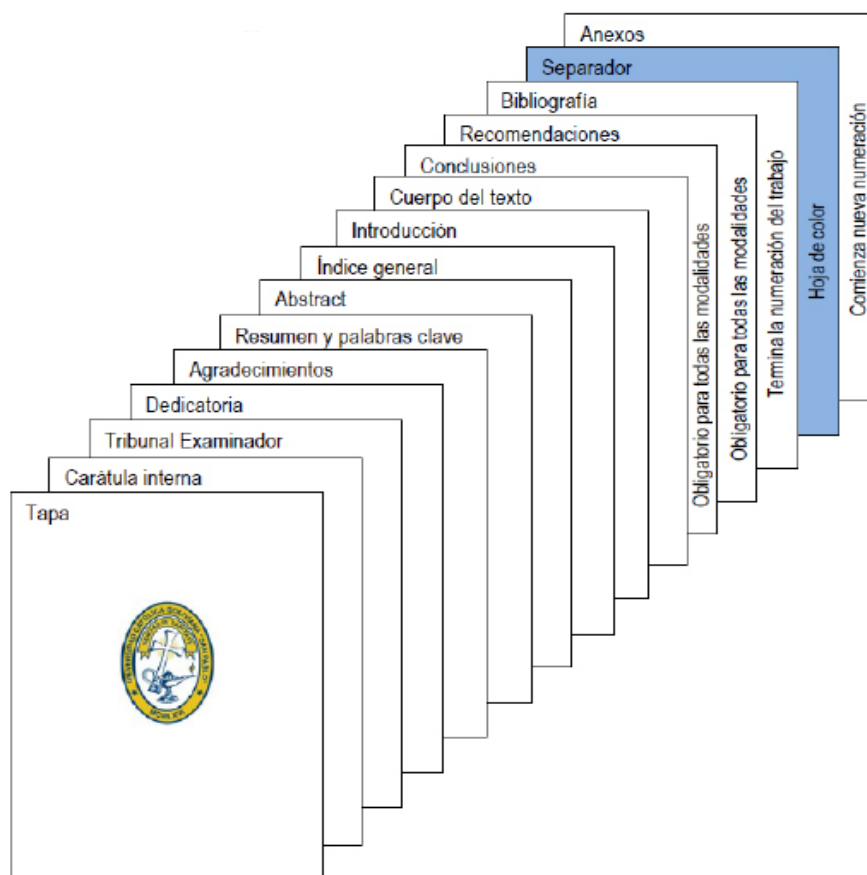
Anexos

Separador

Bibliografía

Recomendaciones

Conclusiones

Cuerpo del texto

Introducción

Índice general

Abstract

Resumen y palabras clave

Agradecimientos

Dedicatoria

Tribunal Examinador

Carátula interna

Tapa

Obligatorio para todas las modalidades

Obligatorio para todas las modalidades

Termina la numeración del trabajo

Hoja de color

Comienza nueva numeración